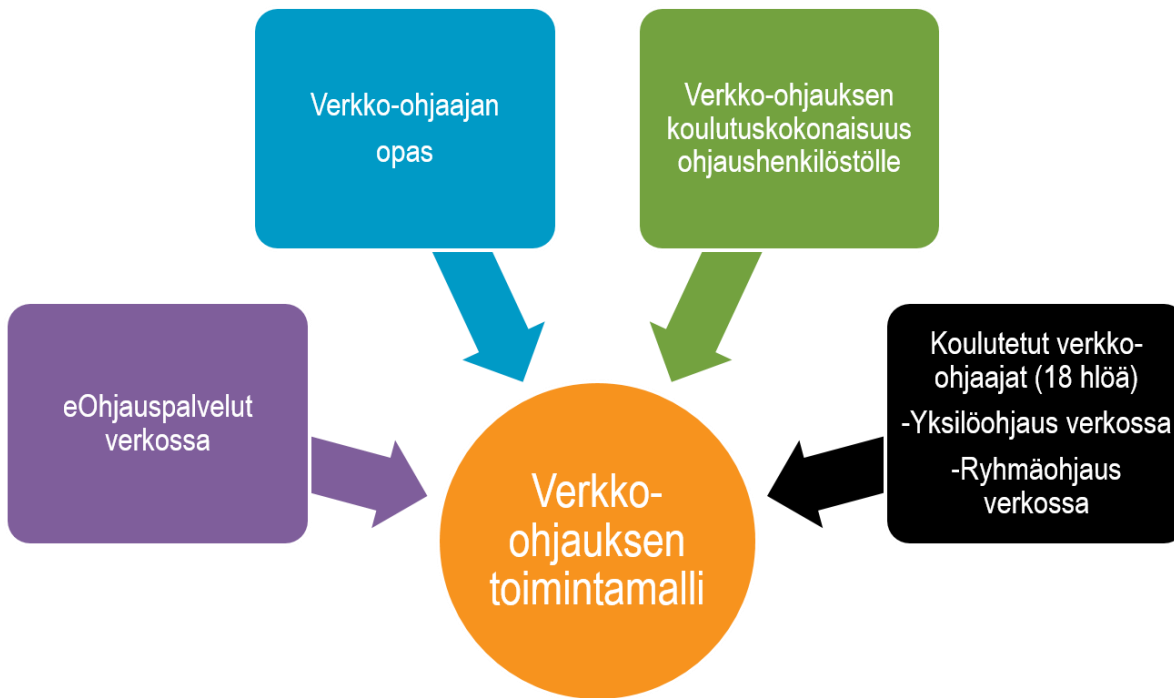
Verkko-ohjaajan opas

Verkko-ohjauksen koulutuskokonaisuus ohjaushenkilöstölle

eOhjauspalvelut verkossa

Koulutetut verkko-ohjaajat (18 hlöä)
-Yksilöohjaus verkossa
-Ryhmäohjaus verkossa

Verkko-ohjauksen toimintamalli